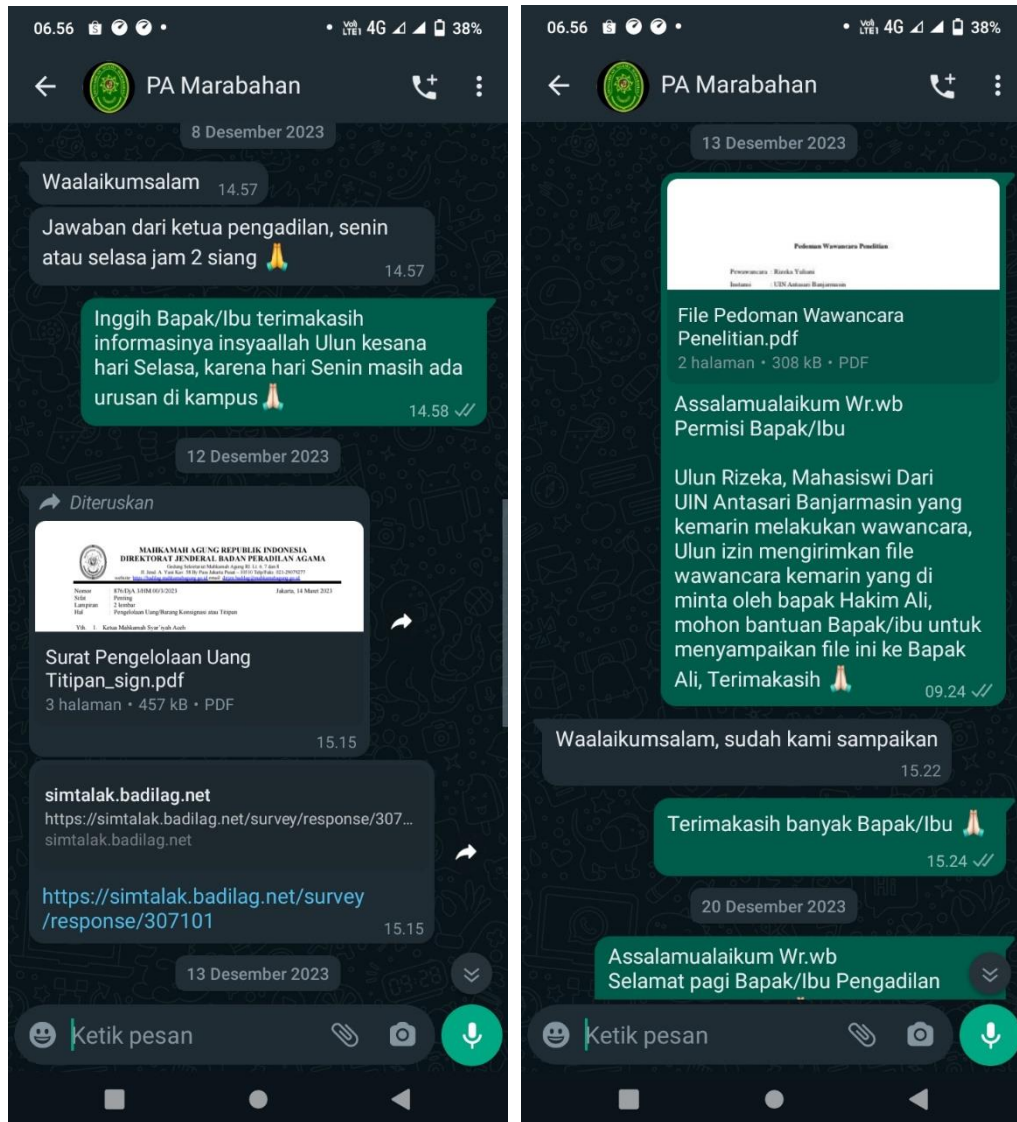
06.56 • Vo LTE1 4G 38%

PA Marabahan

8 Desember 2023

Waalaikumsalam 14.57

Jawaban dari ketua pengadilan, senin atau selasa jam 2 siang 🙏 14.57

Inggih Bapak/Ibu terimakasih informasinya insyaallah Ulun kesana hari Selasa, karena hari Senin masih ada urusan di kampus 🙏 14.58

12 Desember 2023

Diteruskan

MAHKAMAH AGUNG REPUBLIK INDONESIA
DIREKTORAT JENDERAL BADAN PERADILAN AGAMA

Nomor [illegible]
Sifat Penting
Lampiran 2 lembar
Hal Pengelolaan Uang/Barang Konsinyasi atau Titipan

Jakarta, 14 Maret 2023

Yth. 1. Ketua Mahkamah Syar'iyah Aceh

Surat Pengelolaan Uang Titipan_sign.pdf
3 halaman • 457 kB • PDF
15.15

simtalak.badilag.net
https://simtalak.badilag.net/survey/response/307...
simtalak.badilag.net

https://simtalak.badilag.net/survey/response/307101 15.15

13 Desember 2023

Ketik pesan

06.56 • Vo LTE1 4G 38%

PA Marabahan

13 Desember 2023

Pedoman Wawancara Penelitian
Pewawancara : Rizeka Yuliani
Instansi : UIN Antasari Banjarmasin

File Pedoman Wawancara Penelitian.pdf
2 halaman • 308 kB • PDF

Assalamualaikum Wr.wb
Permisi Bapak/Ibu

Ulun Rizeka, Mahasiswi Dari UIN Antasari Banjarmasin yang kemarin melakukan wawancara, Ulun izin mengirimkan file wawancara kemarin yang di minta oleh bapak Hakim Ali, mohon bantuan Bapak/ibu untuk menyampaikan file ini ke Bapak Ali, Terimakasih 🙏 09.24

Waalaikumsalam, sudah kami sampaikan 15.22

Terimakasih banyak Bapak/Ibu 🙏 15.24

20 Desember 2023

Assalamualaikum Wr.wb
Selamat pagi Bapak/Ibu Pengadilan

Ketik pesan